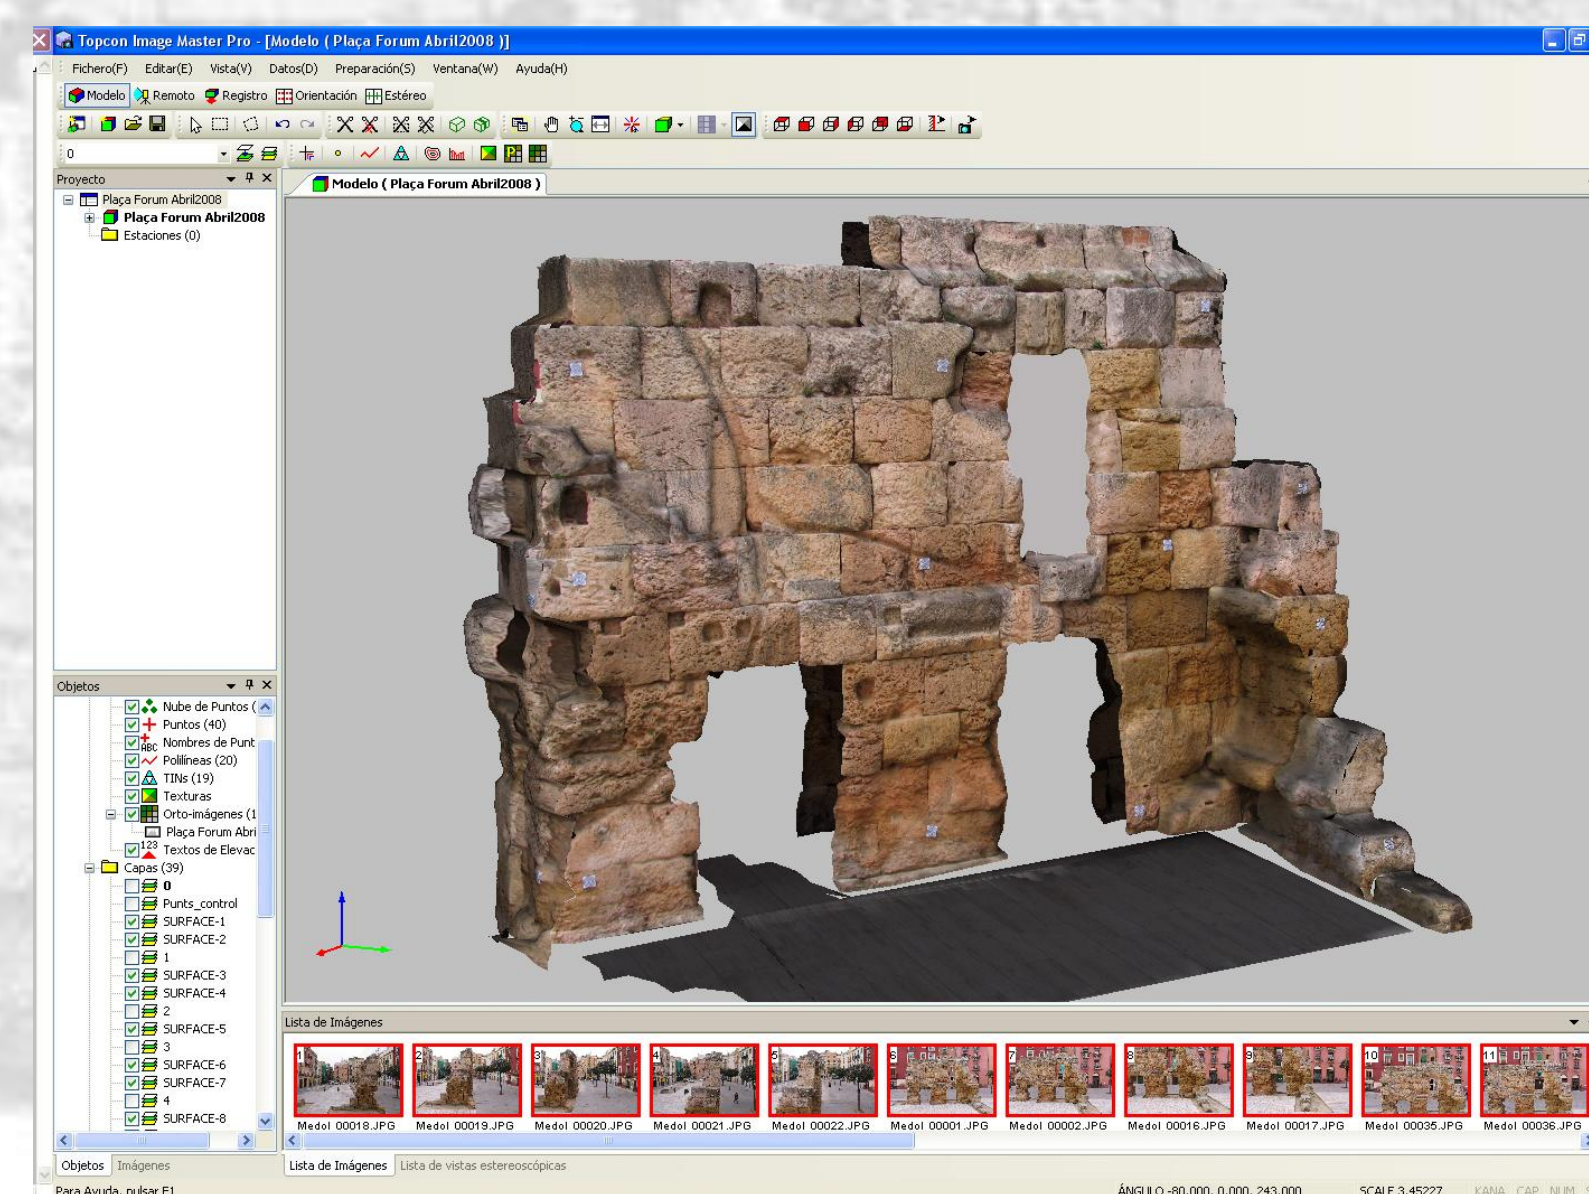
Topcon Image Master Pro - [Modelo ( Plaça Forum Abril2008 )]

Fichero(F) Editar(E) Vista(V) Datos(D) Preparación(S) Ventana(W) Ayuda(H)

Modelo Remoto Registro Orientación Estéreo

0

Proyecto

Plaça Forum Abril2008
Plaça Forum Abril2008
Estaciones (0)

Modelo ( Plaça Forum Abril2008 )

Objetos

Nube de Puntos (
Puntos (40)
Nombres de Punt
Polilíneas (20)
TINs (19)
Texturas
Orto-imágenes (1
Plaça Forum Abri
Textos de Elevac
Capas (39)
0
Punts_control
SURFACE-1
SURFACE-2
1
SURFACE-3
SURFACE-4
2
SURFACE-5
3
SURFACE-6
SURFACE-7
4
SURFACE-8

Objetos Imágenes

Lista de Imágenes

1 Medol 00018.JPG
2 Medol 00019.JPG
3 Medol 00020.JPG
4 Medol 00021.JPG
5 Medol 00022.JPG
6 Medol 00001.JPG
7 Medol 00002.JPG
8 Medol 00016.JPG
9 Medol 00017.JPG
10 Medol 00035.JPG
11 Medol 00036.JPG

Lista de Imágenes Lista de vistas estereoscópicas

Para Ayuda, pulsar F1

ÁNGULO -80.000, 0.000, 243.000 SCALE 3.45227 KANA CAP NUM